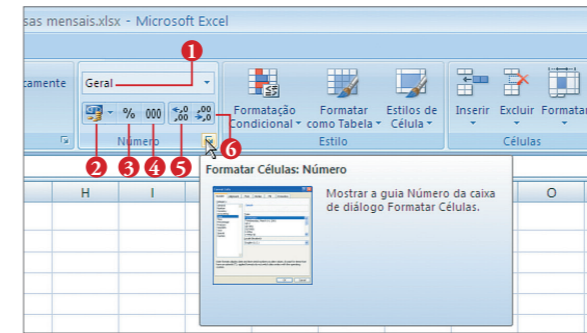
sas mensais.xlsx - Microsoft Excel

camento

Geral

1

% 000 $,00$ $,0$

Número

2 3 4 5 6

Formatação Condicional

Formatar como Tabela

Estilos de Célula

Estilo

Inserir

Excluir

Formatar

Células

H

I

O

Formatar Células: Número

Mostrar a guia Número da caixa de diálogo Formatar Células.